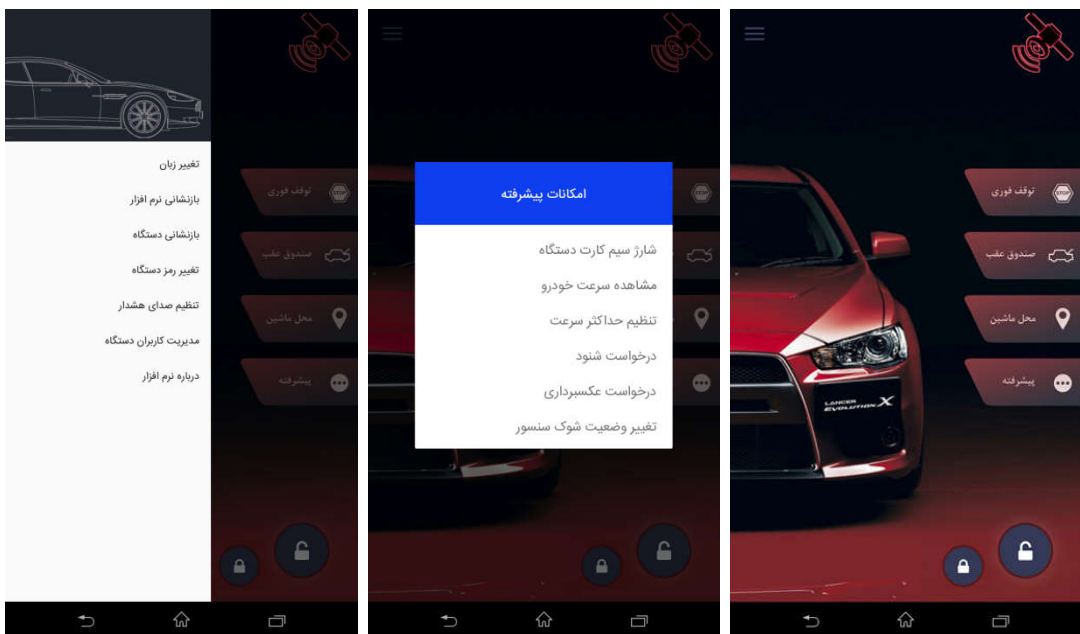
تغییر زبان
بازنشانی نرم افزار
بازنشانی دستگاه
تغییر رمز دستگاه
تنظیم صدای هشدار
مدیریت کاربران دستگاه
درباره نرم افزار

توقف فوری
صندوق عقب
محل ماشین
پیشرفته

امکانات پیشرفته
شارژ سیم کارت دستگاه
مشاهده سرعت خودرو
تنظیم حداکثر سرعت
درخواست شنود
درخواست عکسبرداری
تغییر وضعیت شوک سنسور

توقف فوری
صندوق عقب
محل ماشین
پیشرفته

LANCER EVOLUTION X